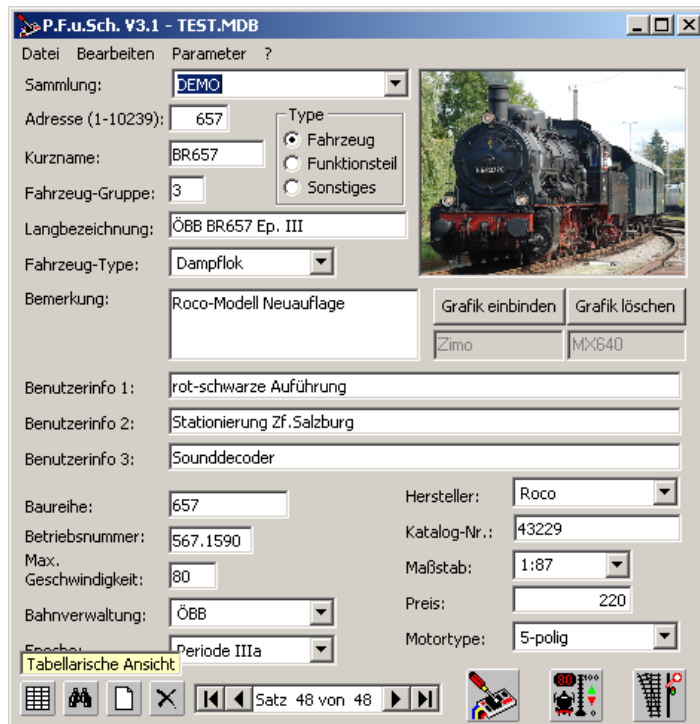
P.F.u.Sch. V3.1 - TEST.MDB

Datei Bearbeiten Parameter ?

Sammlung: DEMO

Adresse (1-10239): 657

Type
Fahrzeug
Funktionsteil
Sonstiges

Kurzname: BR657

Fahrzeug-Gruppe: 3

Langbezeichnung: ÖBB BR657 Ep. III

Fahrzeug-Type: Dampflok

Bemerkung: Roco-Modell Neuauflage

Grafik einbinden Grafik löschen

Zimo MX640

Benutzerinfo 1: rot-schwarze Aufführung

Benutzerinfo 2: Stationierung Zf.Salzburg

Benutzerinfo 3: Sounddecoder

Baureihe: 657

Hersteller: Roco

Betriebsnummer: 567.1590

Katalog-Nr.: 43229

Max. Geschwindigkeit: 80

Maßstab: 1:87

Preis: 220

Bahnverwaltung: ÖBB

Epoche: Periode IIIa

Motortype: 5-polig

Tabellarische Ansicht

Satz 48 von 48